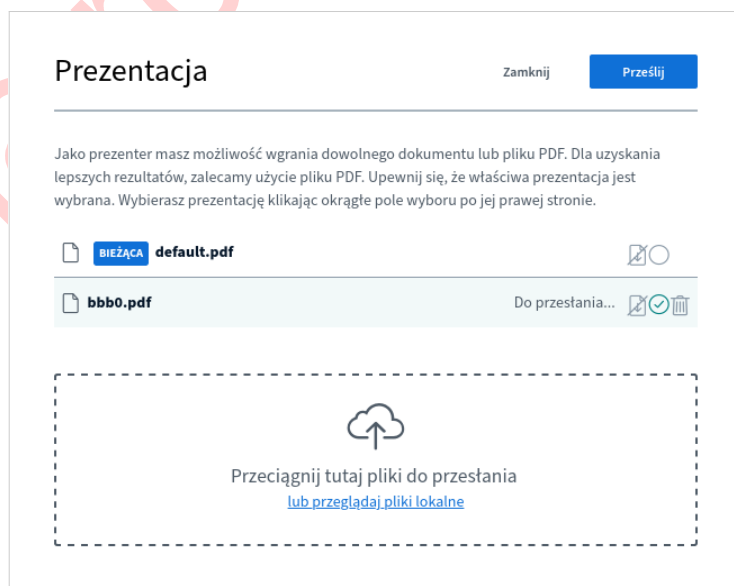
Prezentacja

Zamknij

Prześlij

Jako prezenter masz możliwość wgrania dowolnego dokumentu lub pliku PDF. Dla uzyskania lepszych rezultatów, zalecamy użycie pliku PDF. Upewnij się, że właściwa prezentacja jest wybrana. Wybierasz prezentację klikając okrągłe pole wyboru po jej prawej stronie.

BIEŻĄCA default.pdf

bbb0.pdf

Do przesłania...

Przeciągnij tutaj pliki do przesłania

lub przeglądaj pliki lokalne